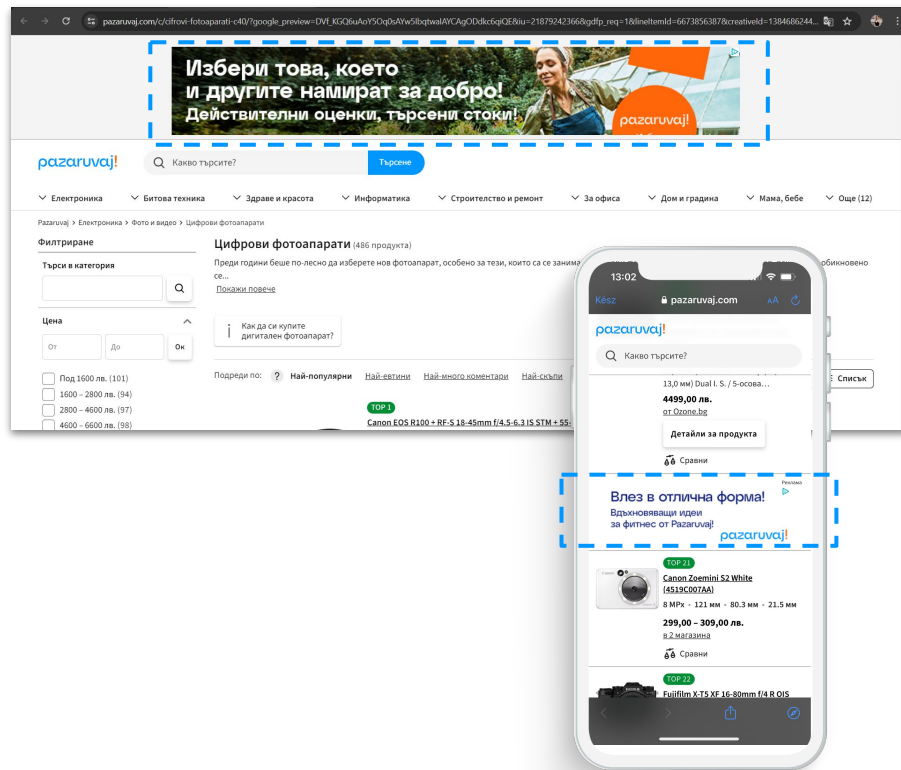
pazaruvaj.com/c/cifrovi-fotoaparati-c40/?google_preview=DVf_KGQ6uAoY5Oq0sAYw5lbqtwaIAYCAgODdkc6qiQE&iu=21879242366&gdfp_req=1&lineItemId=6673856387&creativeId=1384686244...

Избери това, което и другите намират за добро! Действителни оценки, търсени стоки!

pazaruvaj!

pazaruvaj!

Какво търсите?

Търсене

Електроника | Битова техника | Здраве и красота | Информатика | Строителство и ремонт | За офиса | Дом и градина | Мама, бебе | Още (12)

Pazaruvaj > Електроника > Фото и видео > Цифрови фотоапарати

Филтриране

Търси в категория

Цена

От

До

Ок

Под 1600 лв. (101)

1600 – 2800 лв. (94)

2800 – 4600 лв. (97)

4600 – 6600 лв. (98)

Цифрови фотоапарати (486 продукта)

Преди години беше по-лесно да изберете нов фотоапарат, особено за тези, които са се занима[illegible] обикновено се...

Покажи повече

Как да си купите дигитален фотоапарат?

Подреди по: Най-популярни Най-евтини Най-много коментари Най-скъпи

Списък

TOP 1

Canon EOS R100 + RF-S 18-45mm f/4.5-6.3 IS STM + 55-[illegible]

13:02

Kész

pazaruvaj.com

AA

pazaruvaj!

Какво търсите?

13,0 мм) Dual I. S. / 5-осова...

4499,00 лв.

от Ozone.bg

Детайли за продукта

Сравни

Реклама

Влез в отлична форма!

Вдъхновяващи идеи за фитнес от Pazaruvaj!

pazaruvaj!

TOP 21

Canon Zoemini S2 White (4519C007AA)

8 МРх • 121 мм • 80.3 мм • 21.5 мм

299,00 – 309,00 лв.

в 2 магазина

Сравни

TOP 22

Fujifilm X-T5 XF 16-80mm f/4 R OIS